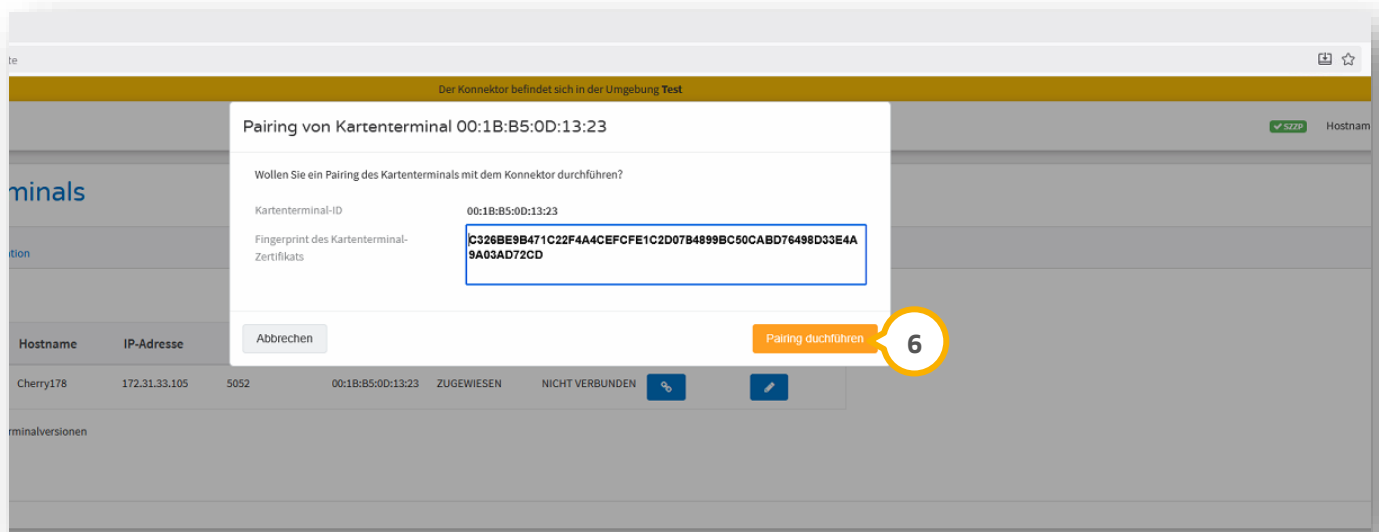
te

Der Konnektor befindet sich in der Umgebung **Test**

SZZP Hostnam

minals

ation

Pairing von Kartenterminal 00:1B:B5:0D:13:23

Wollen Sie ein Pairing des Kartenterminals mit dem Konnektor durchführen?

Kartenterminal-ID 00:1B:B5:0D:13:23

Fingerprint des Kartenterminal-Zertifikats C326BE9B471C22F4A4CEFCFE1C2D07B4899BC50CABD76498D33E4A9A03AD72CD

Abbrechen

Pairing duchführen

6

| Hostname | IP-Adresse | | | | |
|---|---|---|---|---|---|
| Cherry178 | 172.31.33.105 | 5052 | 00:1B:B5:0D:13:23 | ZUGEWIESEN | NICHT VERBUNDEN |

rminalversionen